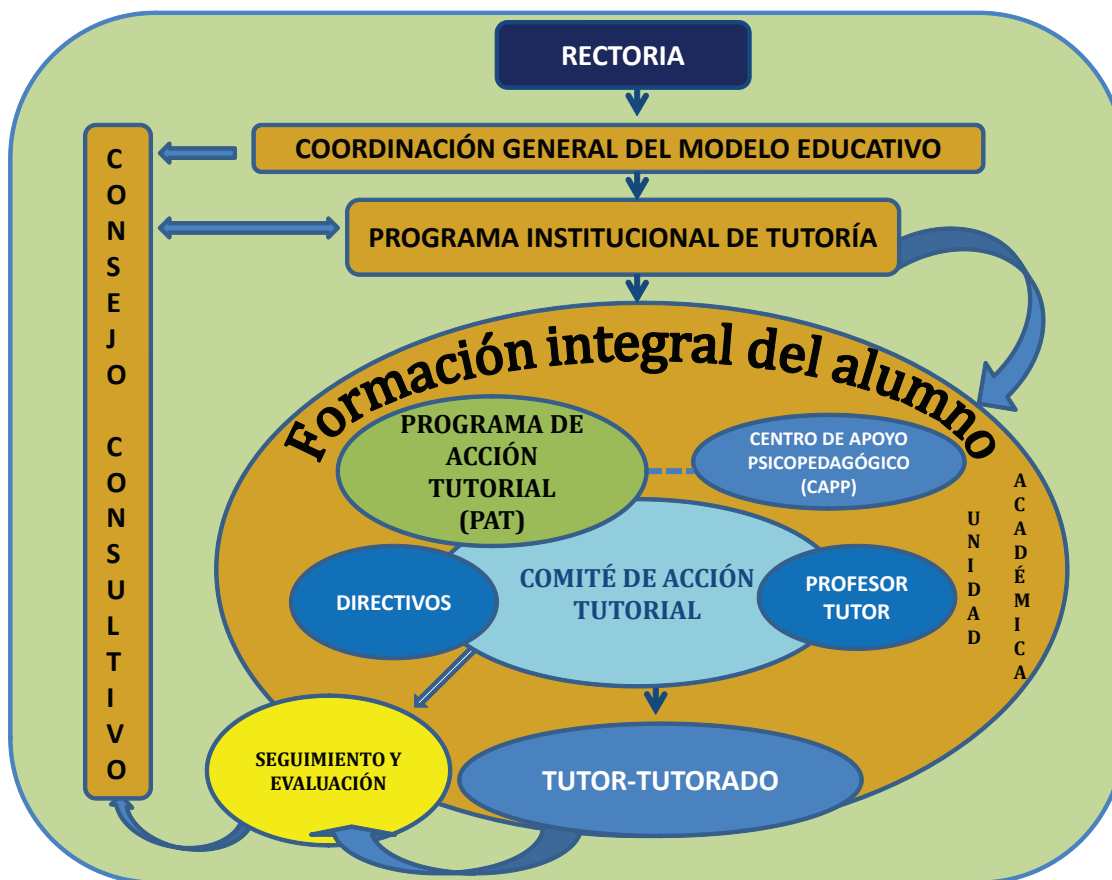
RECTORIA

COORDINACIÓN GENERAL DEL MODELO EDUCATIVO

CONSEJO CONSULTIVO

PROGRAMA INSTITUCIONAL DE TUTORÍA

Formación integral del alumno

PROGRAMA DE ACCIÓN TUTORIAL (PAT)

CENTRO DE APOYO PSICOPEDAGÓGICO (CAPP)

UNIDAD ACADÉMICA

COMITÉ DE ACCIÓN TUTORIAL

DIRECTIVOS

PROFESOR TUTOR

SEGUIMIENTO Y EVALUACIÓN

TUTOR-TUTORADO